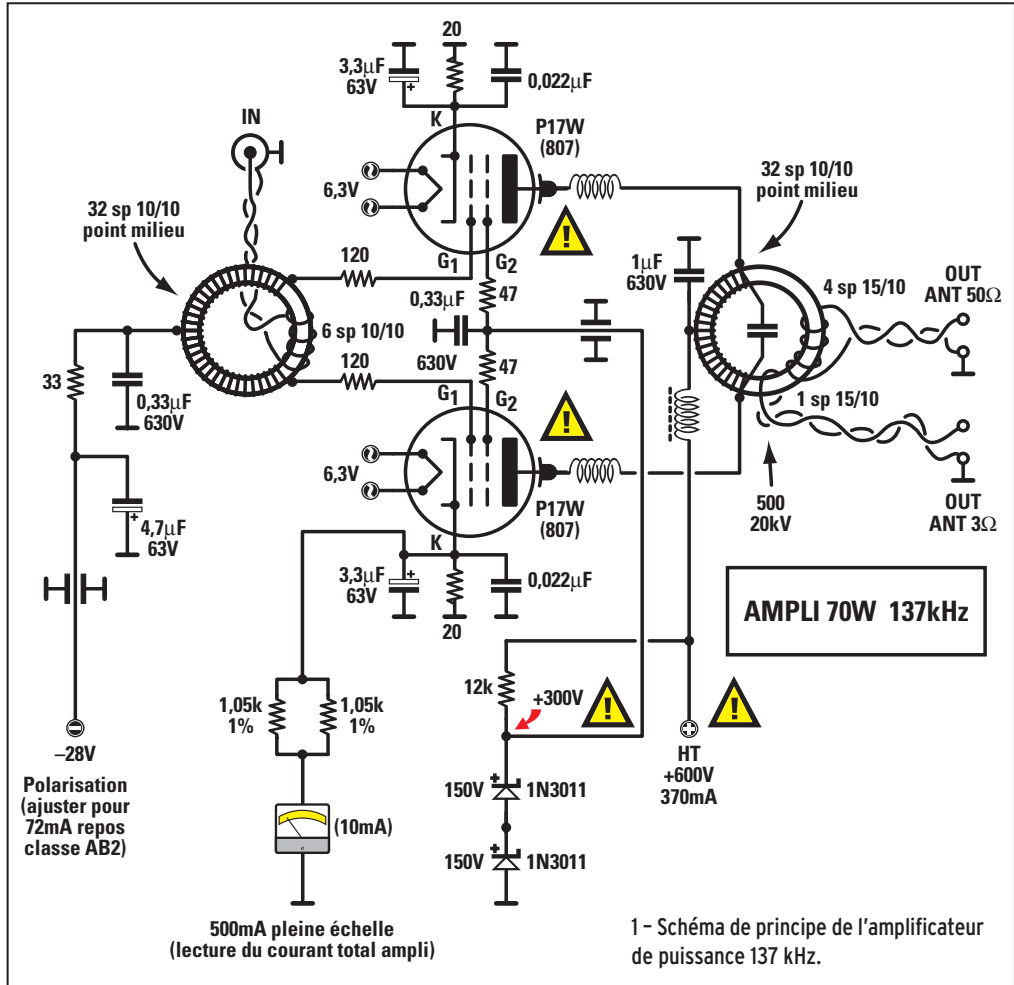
3,3µF
63V
20
0,022µF
K
P17W
(807)
IN
6,3V
32 sp 10/10
point milieu
32 sp 10/10
point milieu
120
$G_1$
$G_2$
1µF
630V
4 sp 15/10
OUT
ANT 50Ω
0,33µF
47
6 sp 10/10
630V
120
47
33
0,33µF
630V
$G_1$
$G_2$
1 sp 15/10
6,3V
P17W
(807)
4,7µF
63V
500
20kV
OUT
ANT 3Ω
K
3,3µF
63V
0,022µF
AMPLI 70W 137kHz
20
12k
+300V
1,05k
1%
1,05k
1%
−28V
HT
+600V
370mA
Polarisation
(ajuster pour
72mA repos
classe AB2)
(10mA)
150V
1N3011
150V
1N3011
500mA pleine échelle
(lecture du courant total ampli)
1 – Schéma de principe de l'amplificateur de puissance 137 kHz.